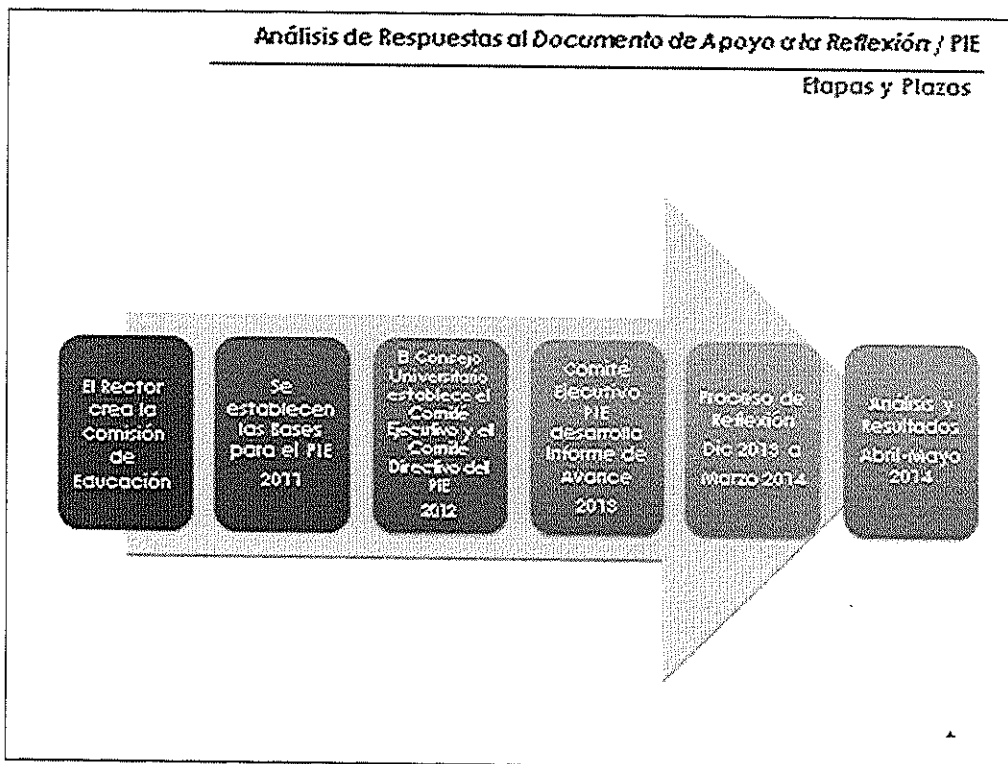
Análisis de Respuestas al Documento de Apoyo a la Reflexión / PIE

Etapas y Plazos

El Rector crea la Comisión de Educación

Se establecen las Bases para el PIE 2011

El Consejo Universitario establece el Comité Ejecutivo y el Comité Directivo del PIE 2012

Comité Ejecutivo PIE desarrolla Informe de Avance 2013

Proceso de Reflexión Dic 2013 a Marzo 2014

Análisis y Resultados Abril-Mayo 2014